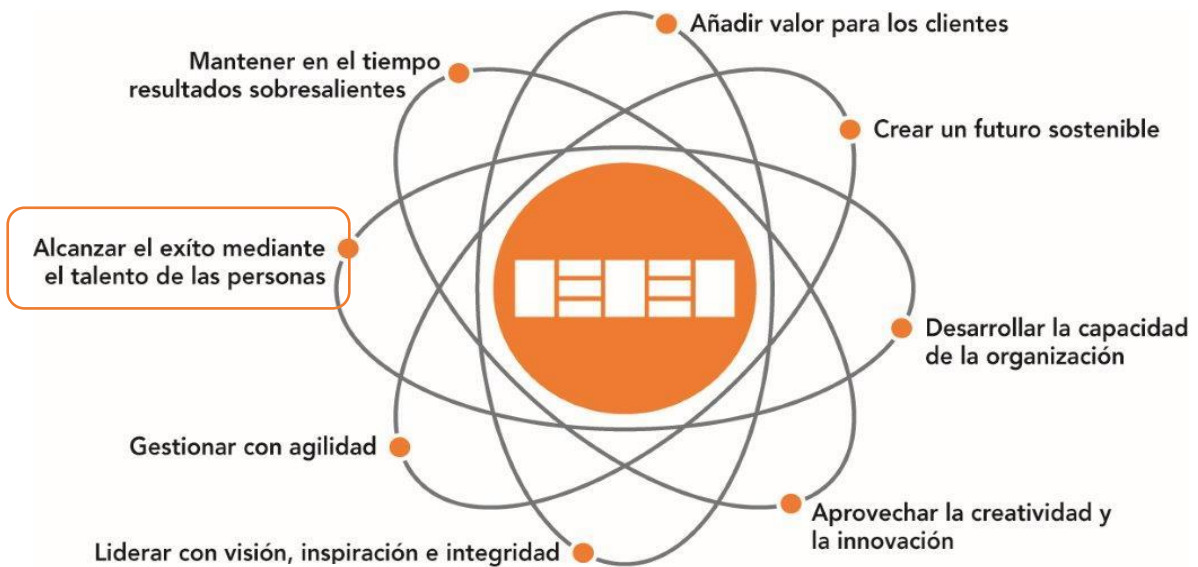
Añadir valor para los clientes

Mantener en el tiempo resultados sobresalientes

Crear un futuro sostenible

Alcanzar el exíto mediante el talento de las personas

Desarrollar la capacidad de la organización

Gestionar con agilidad

Aprovechar la creatividad y la innovación

Liderar con visión, inspiración e integridad